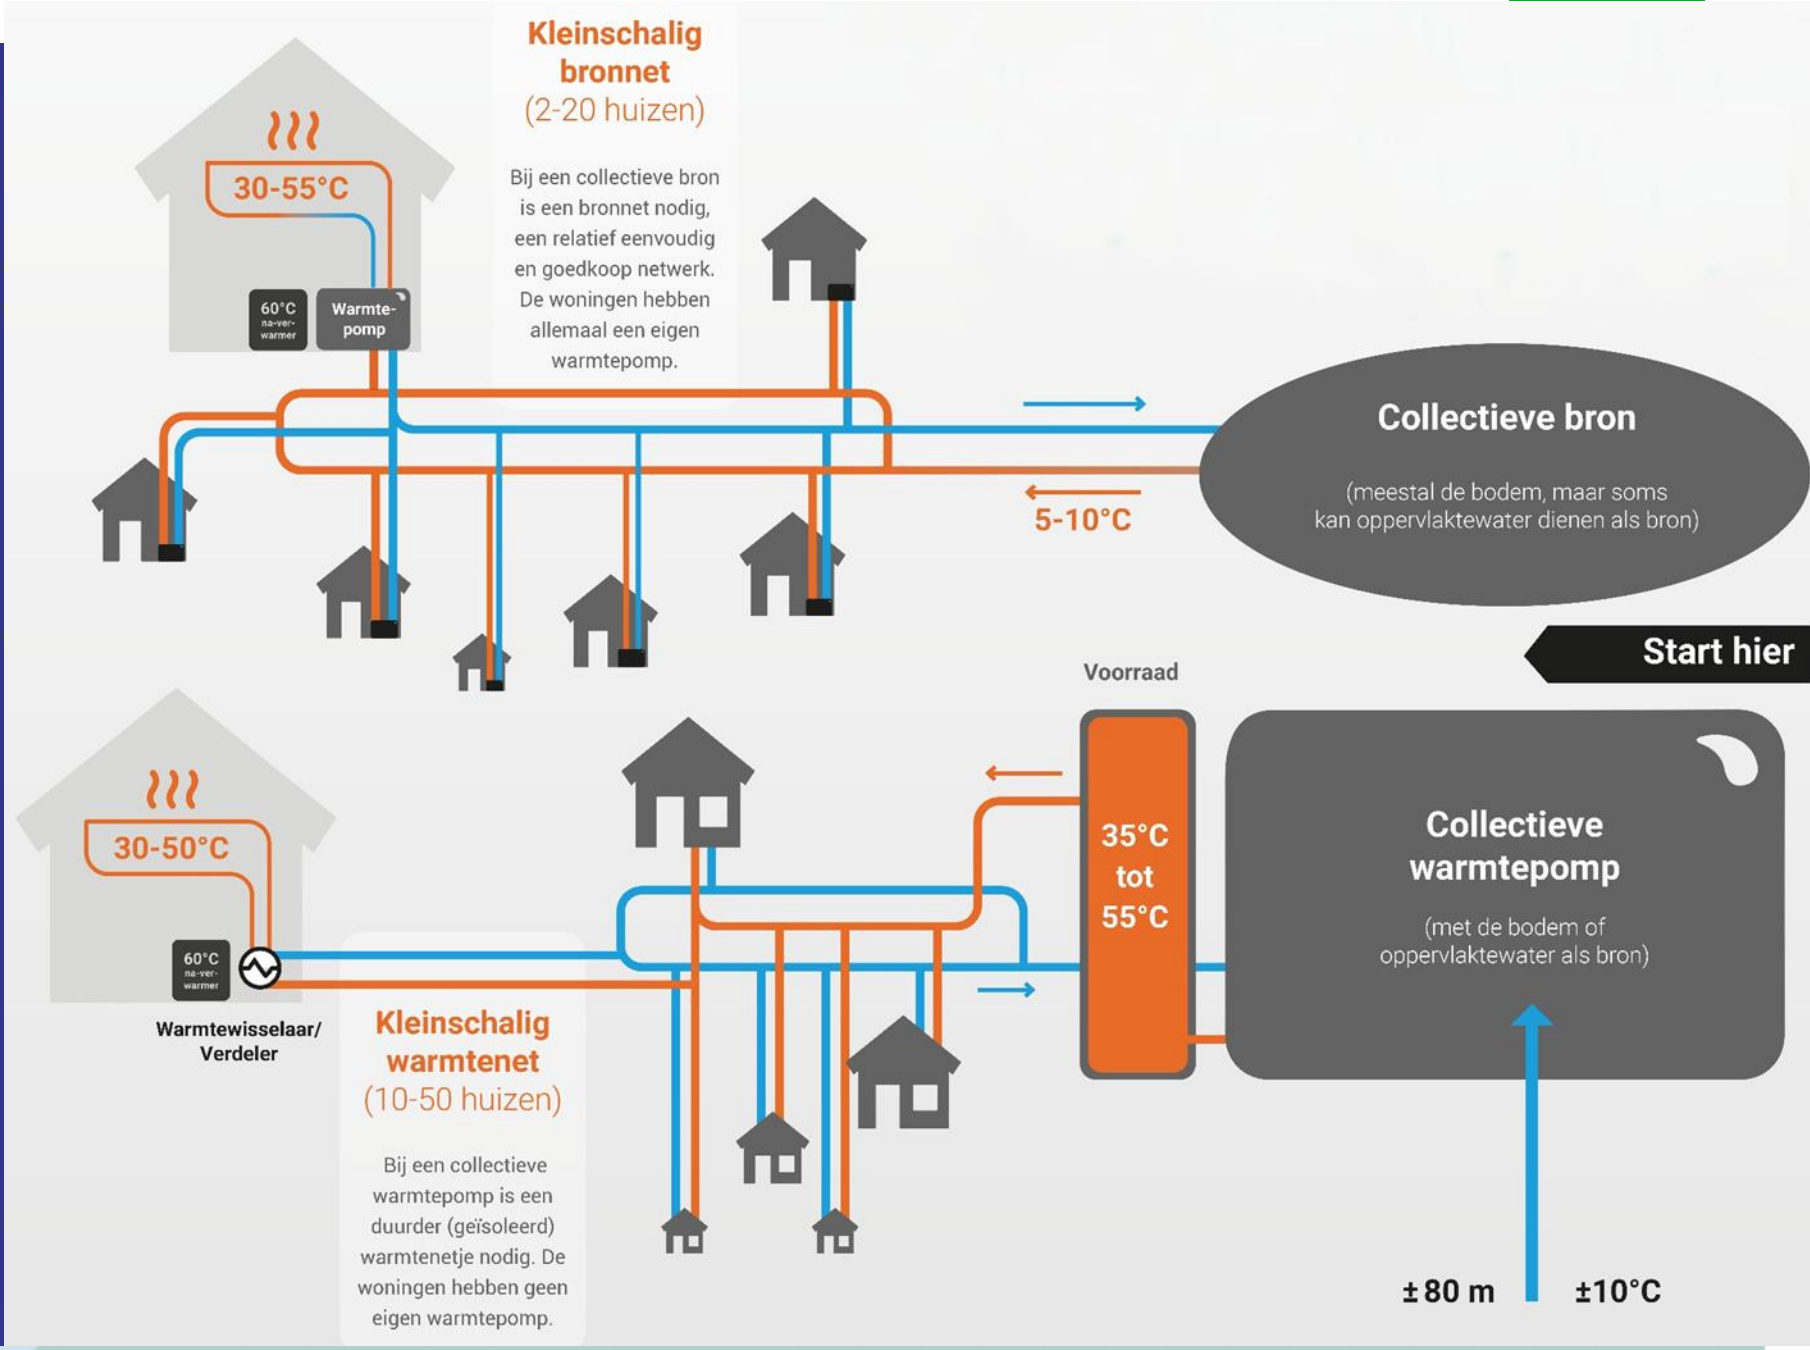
30-55°C

60°C
na-ver-
warmer

Warmte-
pomp

Kleinschalig
bronnet
(2-20 huizen)

Bij een collectieve bron is een bronnet nodig, een relatief eenvoudig en goedkoop netwerk. De woningen hebben allemaal een eigen warmtepomp.

Collectieve bron

(meestal de bodem, maar soms kan oppervlaktewater dienen als bron)

5-10°C

Start hier

Voorraad

30-50°C

60°C
na-ver-
warmer

Warmtewisselaar/
Verdeler

Kleinschalig
warmtenet
(10-50 huizen)

Bij een collectieve warmtepomp is een duurder (geïsoleerd) warmtenetje nodig. De woningen hebben geen eigen warmtepomp.

35°C
tot
55°C

Collectieve
warmtepomp

(met de bodem of oppervlaktewater als bron)

±80 m

±10°C